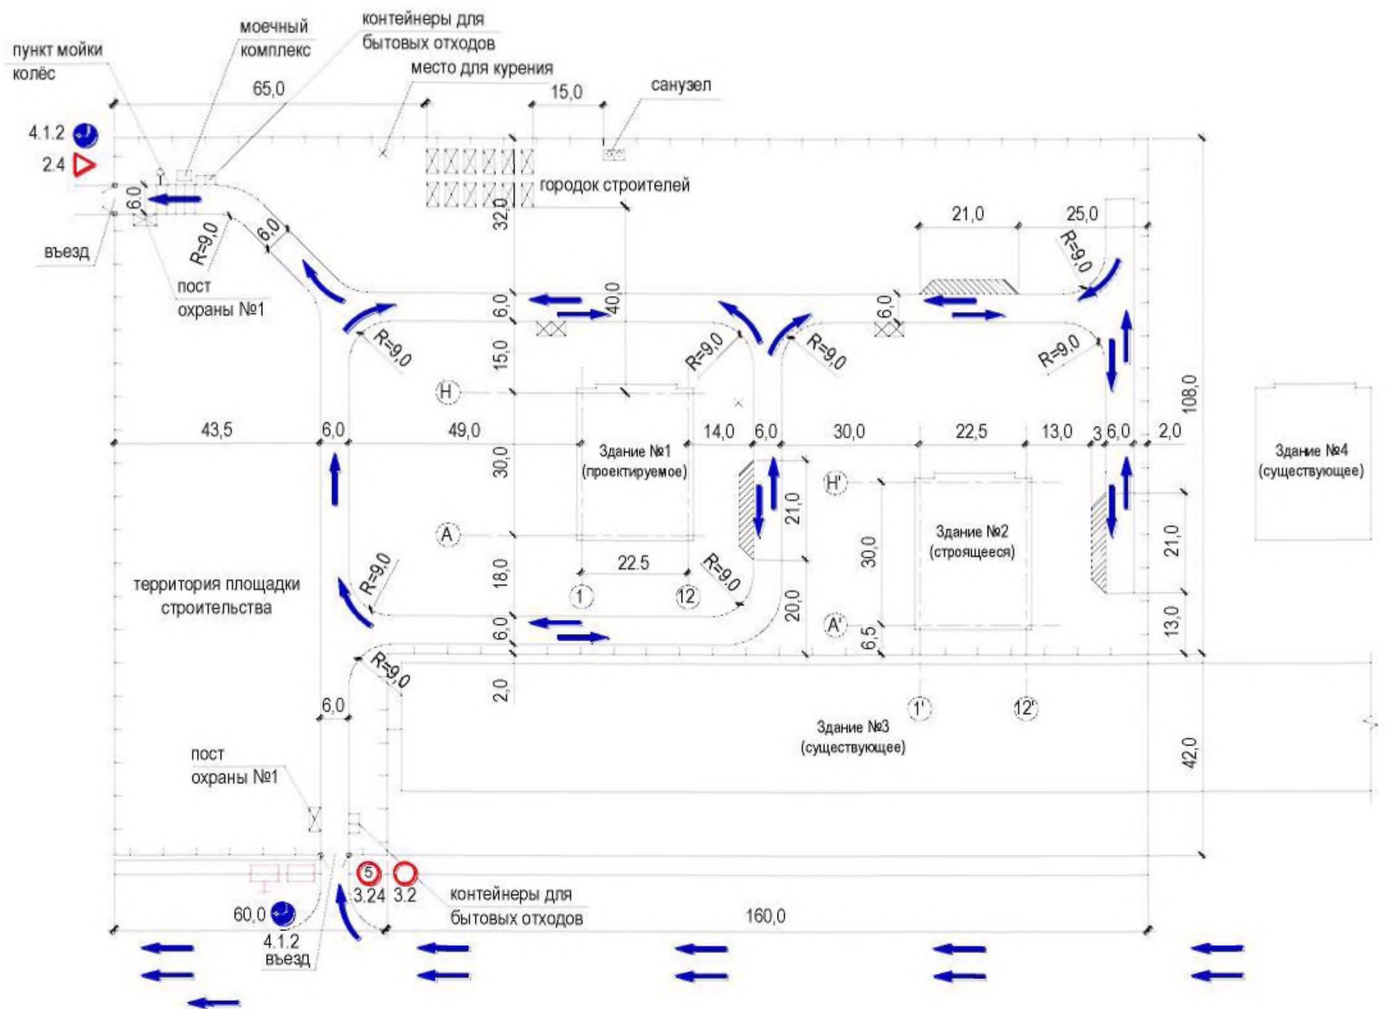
пункт мойки колёс
моечный комплекс
контейнеры для бытовых отходов
место для курения
санузел
65,0
15,0
4.1.2
2.4
6,0
въезд
R=9,0
6,0
пост охраны №1
городок строителей
32,0
21,0
25,0
R=9,0
6,0
40,0
R=9,0
R=9,0
R=9,0
6,0
R=9,0
R=9,0
15,0
H
108,0
43,5
6,0
49,0
Здание №1 (проектируемое)
14,0
6,0
30,0
22,5
13,0
3
6,0
2,0
Здание №4 (существующее)
30,0
H'
21,0
A
Здание №2 (строящееся)
30,0
21,0
22.5
R=9,0
территория площадки строительства
R=9,0
18,0
1
12
20,0
A'
13,0
6,0
6,5
R=9,0
2,0
6,0
1'
12'
Здание №3 (существующее)
42,0
пост охраны №1
5
3.24
3.2
контейнеры для бытовых отходов
60,0
4.1.2
въезд
160,0